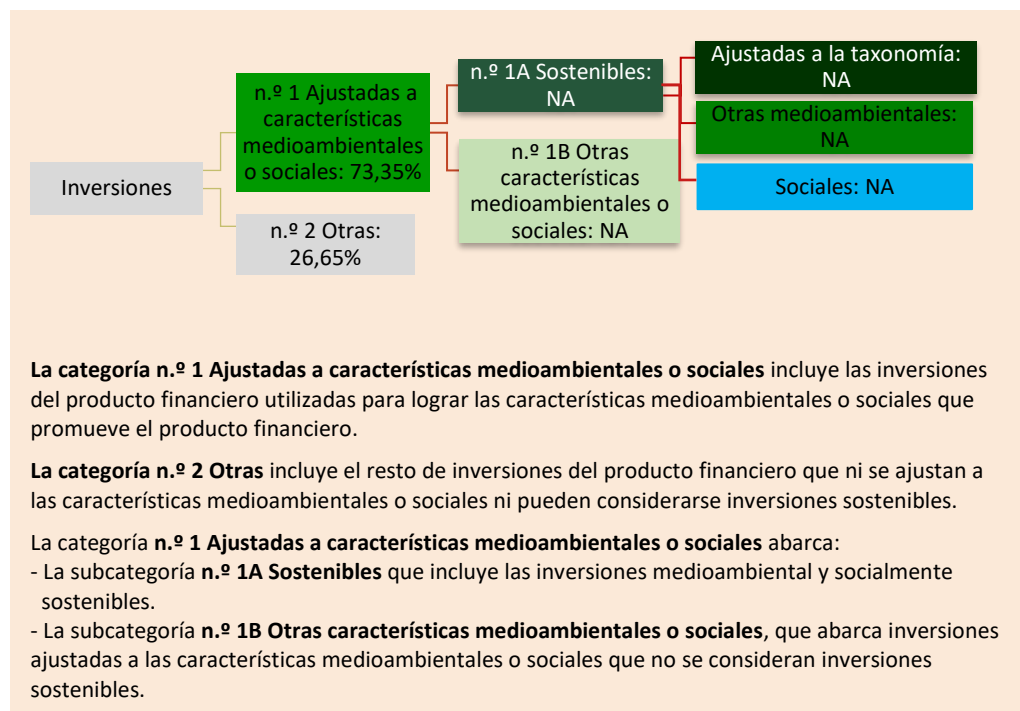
Inversiones

n.º 1 Ajustadas a características medioambientales o sociales: 73,35%

n.º 2 Otras: 26,65%

n.º 1A Sostenibles: NA

n.º 1B Otras características medioambientales o sociales: NA

Ajustadas a la taxonomía: NA

Otras medioambientales: NA

Sociales: NA

**La categoría n.º 1 Ajustadas a características medioambientales o sociales** incluye las inversiones del producto financiero utilizadas para lograr las características medioambientales o sociales que promueve el producto financiero.

**La categoría n.º 2 Otras** incluye el resto de inversiones del producto financiero que ni se ajustan a las características medioambientales o sociales ni pueden considerarse inversiones sostenibles.

La categoría **n.º 1 Ajustadas a características medioambientales o sociales** abarca:
- La subcategoría **n.º 1A Sostenibles** que incluye las inversiones medioambiental y socialmente sostenibles.
- La subcategoría **n.º 1B Otras características medioambientales o sociales**, que abarca inversiones ajustadas a las características medioambientales o sociales que no se consideran inversiones sostenibles.